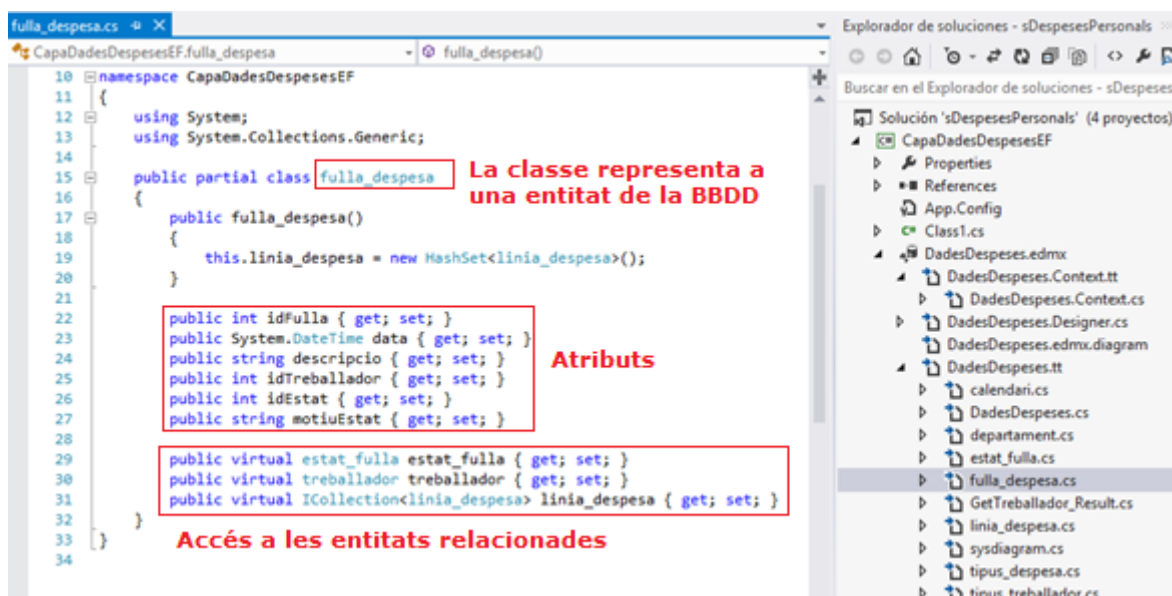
fulla_despesa.cs ✕

CapaDadesDespesesEF.fulla_despesa

fulla_despesa()

10 namespace CapaDadesDespesesEF
11 {
12 using System;
13 using System.Collections.Generic;
14
15 public partial class fulla_despesa
16 {
17 public fulla_despesa()
18 {
19 this.linia_despesa = new HashSet<linia_despesa>();
20 }
21
22 public int idFulla { get; set; }
23 public System.DateTime data { get; set; }
24 public string descripcio { get; set; }
25 public int idTreballador { get; set; }
26 public int idEstat { get; set; }
27 public string motiuEstat { get; set; }
28
29 public virtual estat_fulla estat_fulla { get; set; }
30 public virtual treballador treballador { get; set; }
31 public virtual ICollection<linia_despesa> linia_despesa { get; set; }
32 }
33 }
34

La classe representa a una entitat de la BBDD

Atributs

Accés a les entitats relacionades

Explorador de soluciones - sDespesesPersonals

Buscar en el Explorador de soluciones - sDespeses

Solución 'sDespesesPersonals' (4 proyectos)
CapaDadesDespesesEF
Properties
References
App.Config
Class1.cs
DadesDespeses.edmx
DadesDespeses.Context.tt
DadesDespeses.Context.cs
DadesDespeses.Designer.cs
DadesDespeses.edmx.diagram
DadesDespeses.tt
calendari.cs
DadesDespeses.cs
departament.cs
estat_fulla.cs
fulla_despesa.cs
GetTreballador_Result.cs
linia_despesa.cs
sysdiagram.cs
tipus_despesa.cs
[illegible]